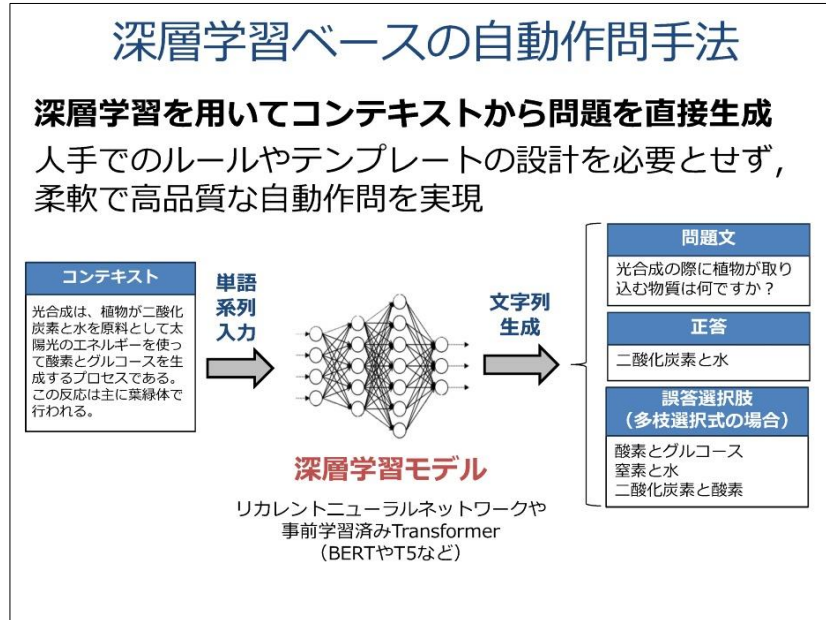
深層学習ベースの自動作問手法

深層学習を用いてコンテキストから問題を直接生成

人手でのルールやテンプレートの設計を必要とせず，柔軟で高品質な自動作問を実現

コンテキスト

光合成は、植物が二酸化炭素と水を原料として太陽光のエネルギーを使って酸素とグルコースを生成するプロセスである。この反応は主に葉緑体で行われる。

単語系列入力

文字列生成

深層学習モデル

リカレントニューラルネットワークや事前学習済みTransformer（BERTやT5など）

問題文

光合成の際に植物が取り込む物質は何ですか？

正答

二酸化炭素と水

誤答選択肢（多枝選択式の場合）

酸素とグルコース
窒素と水
二酸化炭素と酸素